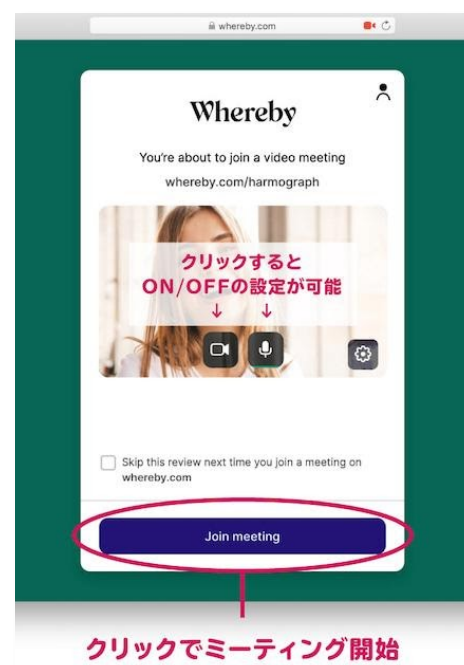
whereby.com

Whereby

You're about to join a video meeting

whereby.com/harmograph

クリックすると
ON/OFFの設定が可能
↓ ↓

Skip this review next time you join a meeting on whereby.com

Join meeting

クリックでミーティング開始